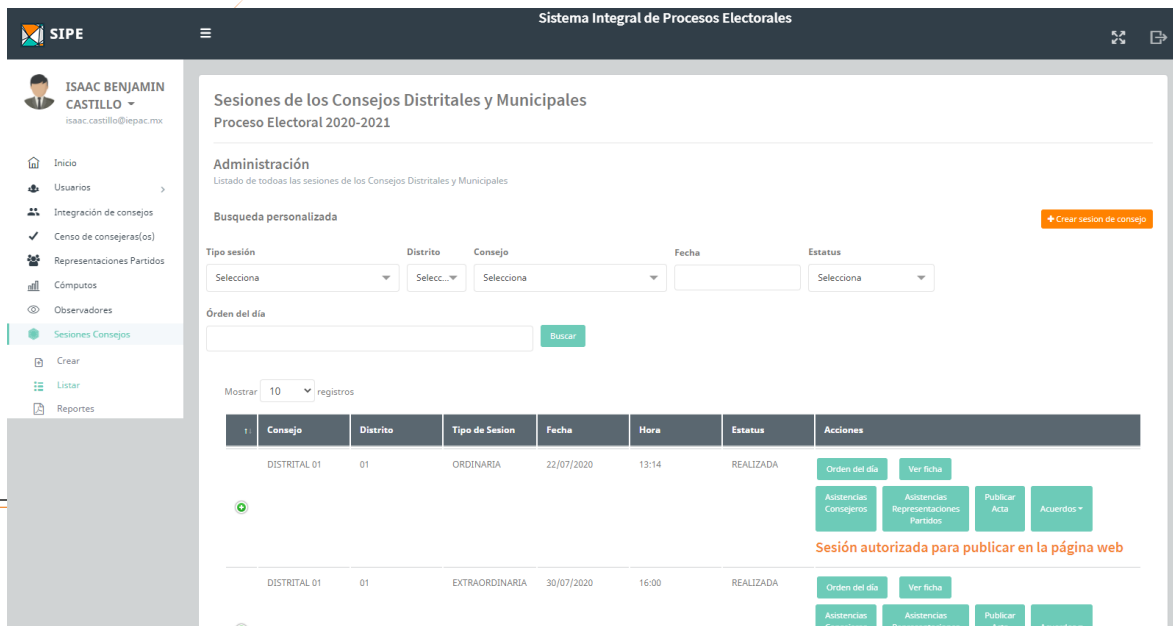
SIPE

Sistema Integral de Procesos Electorales

ISAAC BENJAMIN CASTILLO
isaac.castillo@iepac.mx

Inicio
Usuarios
Integración de consejos
Censo de consejeras(os)
Representaciones Partidos
Cómputos
Observadores
Sesiones Consejos
Crear
Listar
Reportes

Sesiones de los Consejos Distritales y Municipales
Proceso Electoral 2020-2021

Administración
Listado de todoas las sesiones de los Consejos Distritales y Municipales

Busqueda personalizada

+ Crear sesion de consejo

Tipo sesión
Selecciona
Distrito
Selecc...
Consejo
Selecciona
Fecha
Estatus
Selecciona

Órden del día

Buscar

Mostrar 10 registros

| | Consejo | Distrito | Tipo de Sesion | Fecha | Hora | Estatus | Acciones |
|---|---|---|---|---|---|---|---|
| | DISTRITAL 01 | 01 | ORDINARIA | 22/07/2020 | 13:14 | REALIZADA | Orden del día · Ver ficha · Asistencias Consejeros · Asistencias Representaciones Partidos · Publicar Acta · Acuerdos · Sesión autorizada para publicar en la página web |
| | DISTRITAL 01 | 01 | EXTRAORDINARIA | 30/07/2020 | 16:00 | REALIZADA | Orden del día · Ver ficha · Asistencias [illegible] · Asistencias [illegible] · Publicar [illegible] |